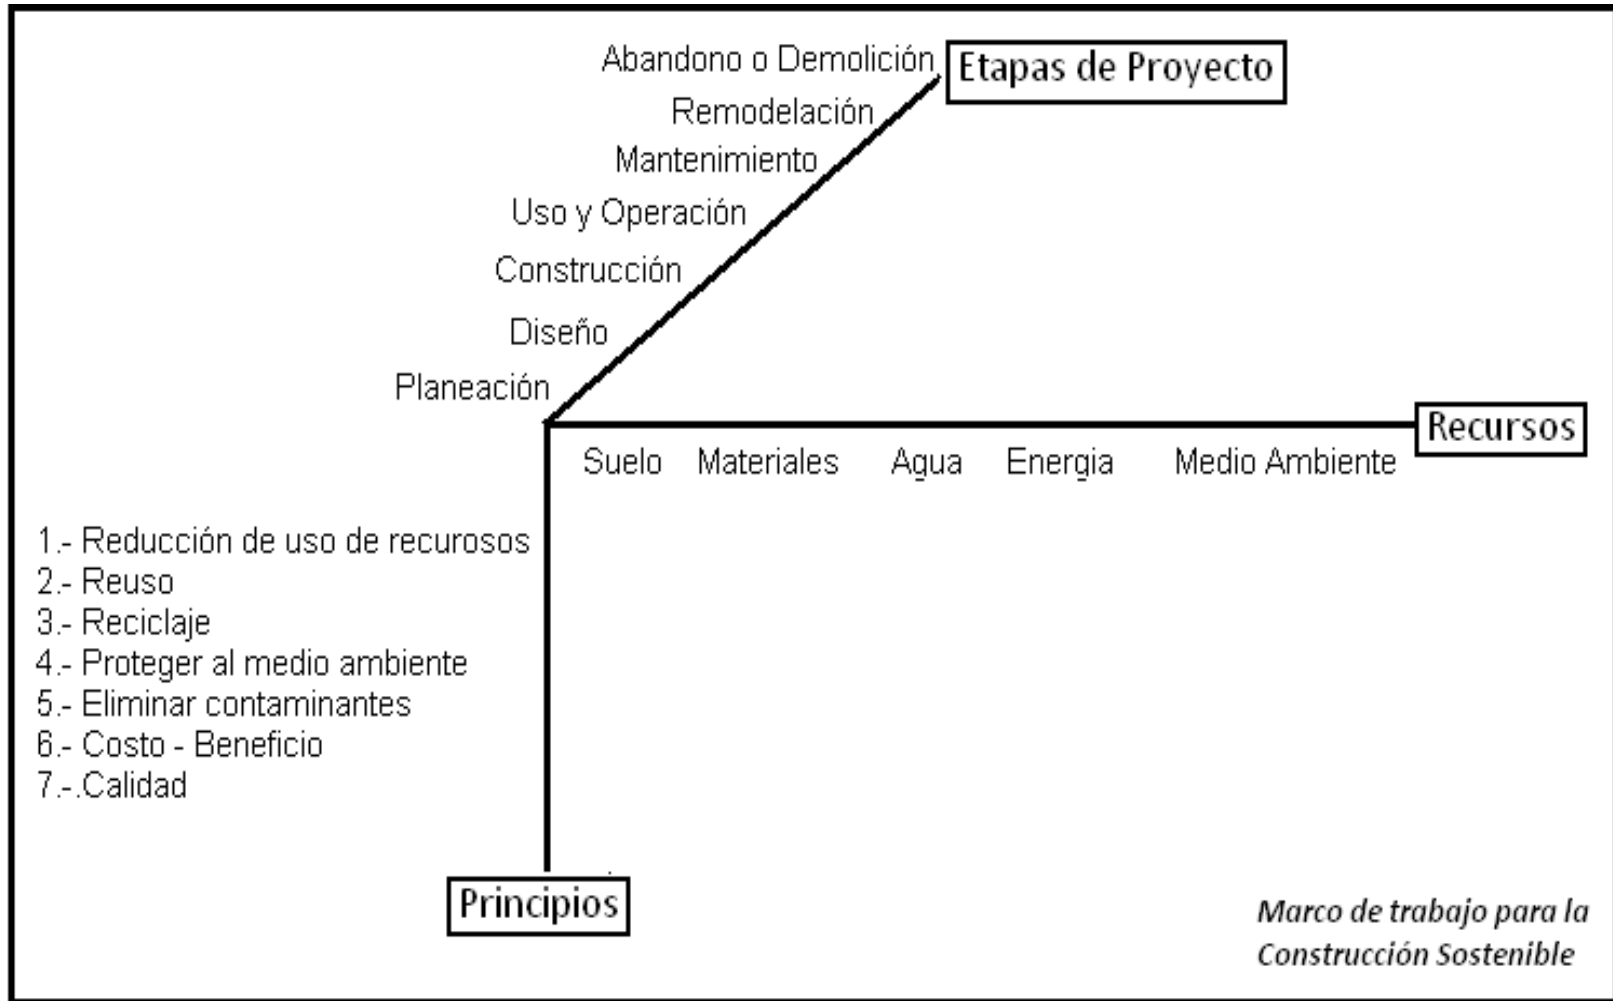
Abandono o Demolición

Etapas de Proyecto

Remodelación

Mantenimiento

Uso y Operación

Construcción

Diseño

Planeación

Recursos

Suelo Materiales Agua Energia Medio Ambiente

1.- Reducción de uso de recurosos
2.- Reuso
3.- Reciclaje
4.- Proteger al medio ambiente
5.- Eliminar contaminantes
6.- Costo - Beneficio
7.-.Calidad

Principios

Marco de trabajo para la Construcción Sostenible